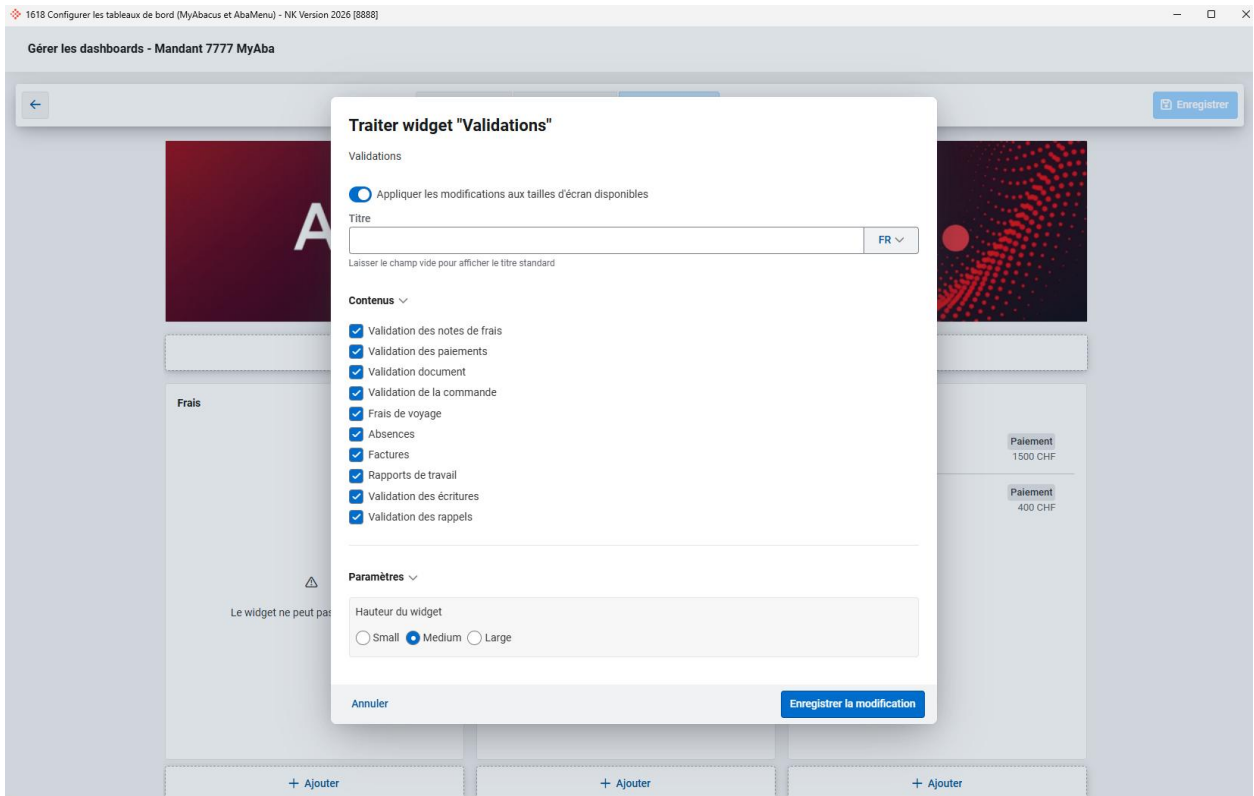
1618 Configurer les tableaux de bord (MyAbacus et AbaMenu) - NK Version 2026 [8888]

Gérer les dashboards - Mandant 7777 MyAba

Enregistrer

Traiter widget "Validations"

Validations

Appliquer les modifications aux tailles d'écran disponibles

Titre

FR

Laisser le champ vide pour afficher le titre standard

Contenus

Validation des notes de frais
Validation des paiements
Validation document
Validation de la commande
Frais de voyage
Absences
Factures
Rapports de travail
Validation des écritures
Validation des rappels

Paramètres

Hauteur du widget

Small Medium Large

Annuler

Enregistrer la modification

Frais

Le widget ne peut pas

Paiement
1500 CHF

Paiement
400 CHF

+ Ajouter

+ Ajouter

+ Ajouter